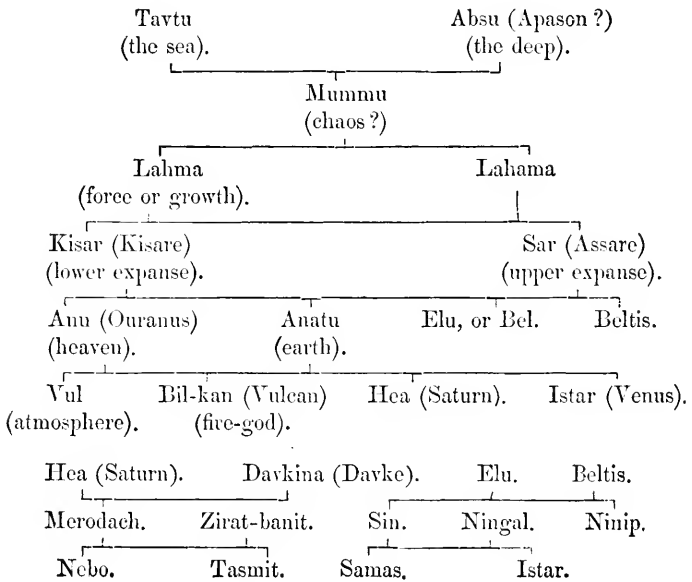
Tavtu (the sea).

Absu (Apason ?) (the deep).

Mummu (chaos ?)

Lahma (force or growth).

Lahama

Kisar (Kisare) (lower expanse).

Sar (Assare) (upper expanse).

Anu (Ouranus) (heaven).

Anatu (earth).

Elu, or Bel.

Beltis.

Vul (atmosphere).

Bil-kan (Vulcan) (fire-god).

Hea (Saturn).

Istar (Venus).

Hea (Saturn).

Davkina (Davke).

Elu.

Beltis.

Merodach.

Zirat-banit.

Sin.

Ningal.

Ninip.

Nebo.

Tasmit.

Samas.

Istar.